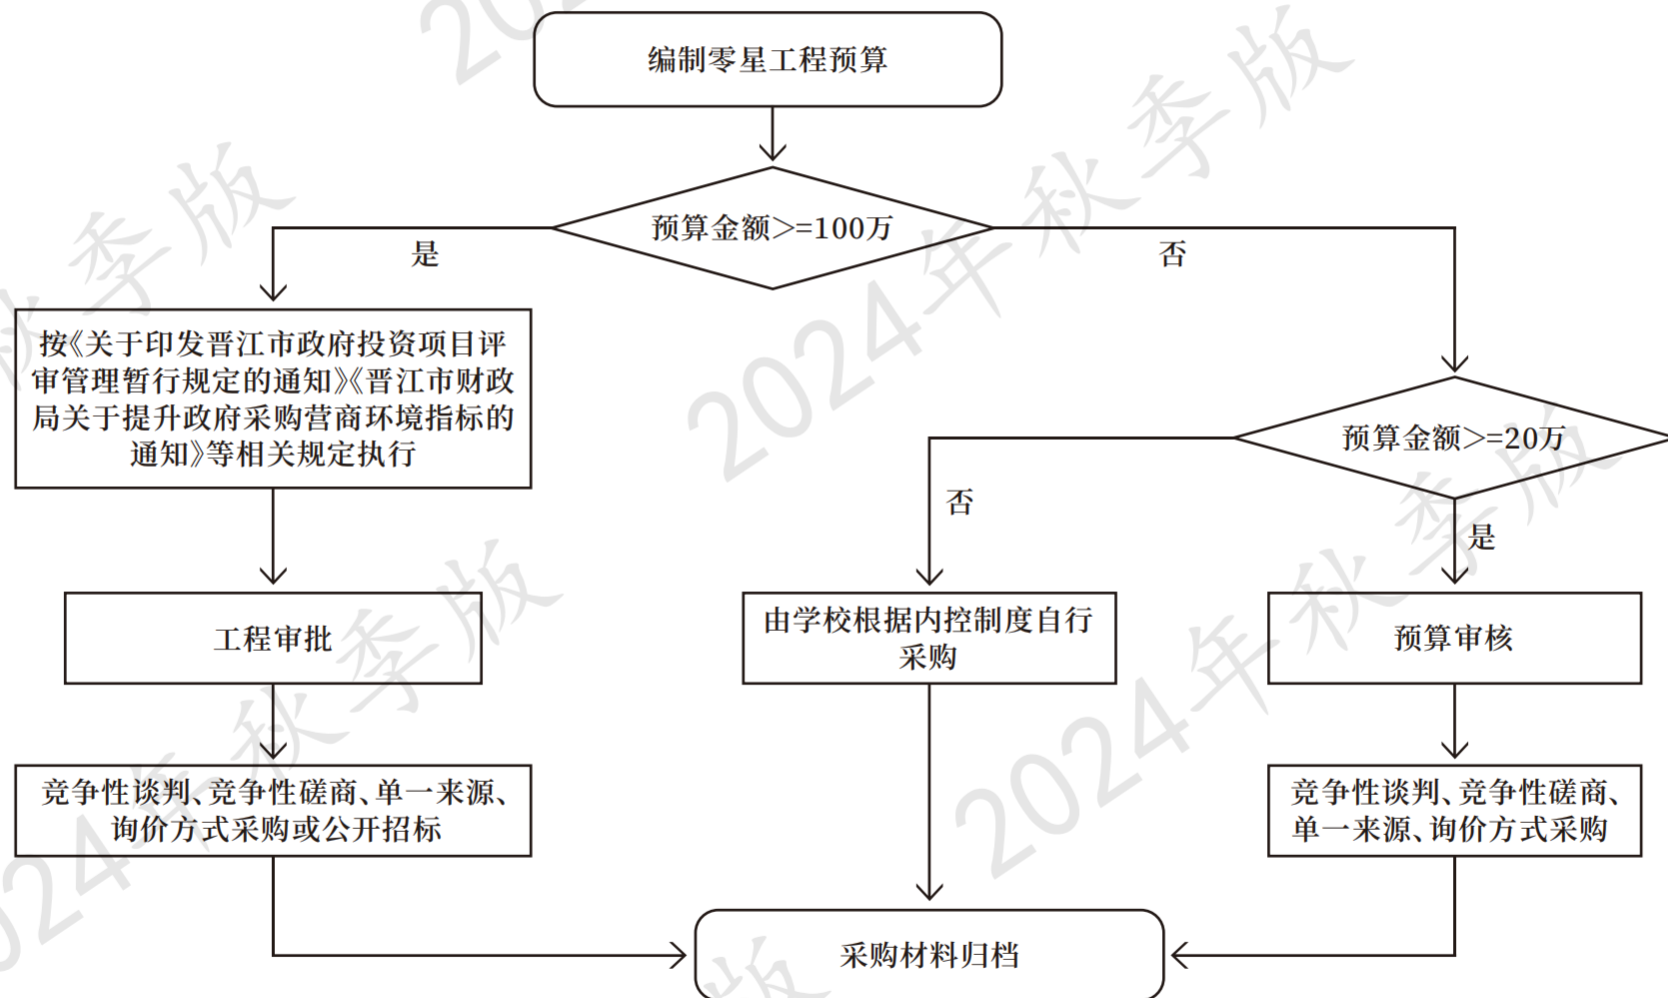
编制零星工程预算

预算金额>=100万

是

否

按《关于印发晋江市政府投资项目评审管理暂行规定的通知》《晋江市财政局关于提升政府采购营商环境指标的通知》等相关规定执行

预算金额>=20万

否

是

工程审批

由学校根据内控制度自行采购

预算审核

竞争性谈判、竞争性磋商、单一来源、询价方式采购或公开招标

竞争性谈判、竞争性磋商、单一来源、询价方式采购

采购材料归档

2024年秋季版